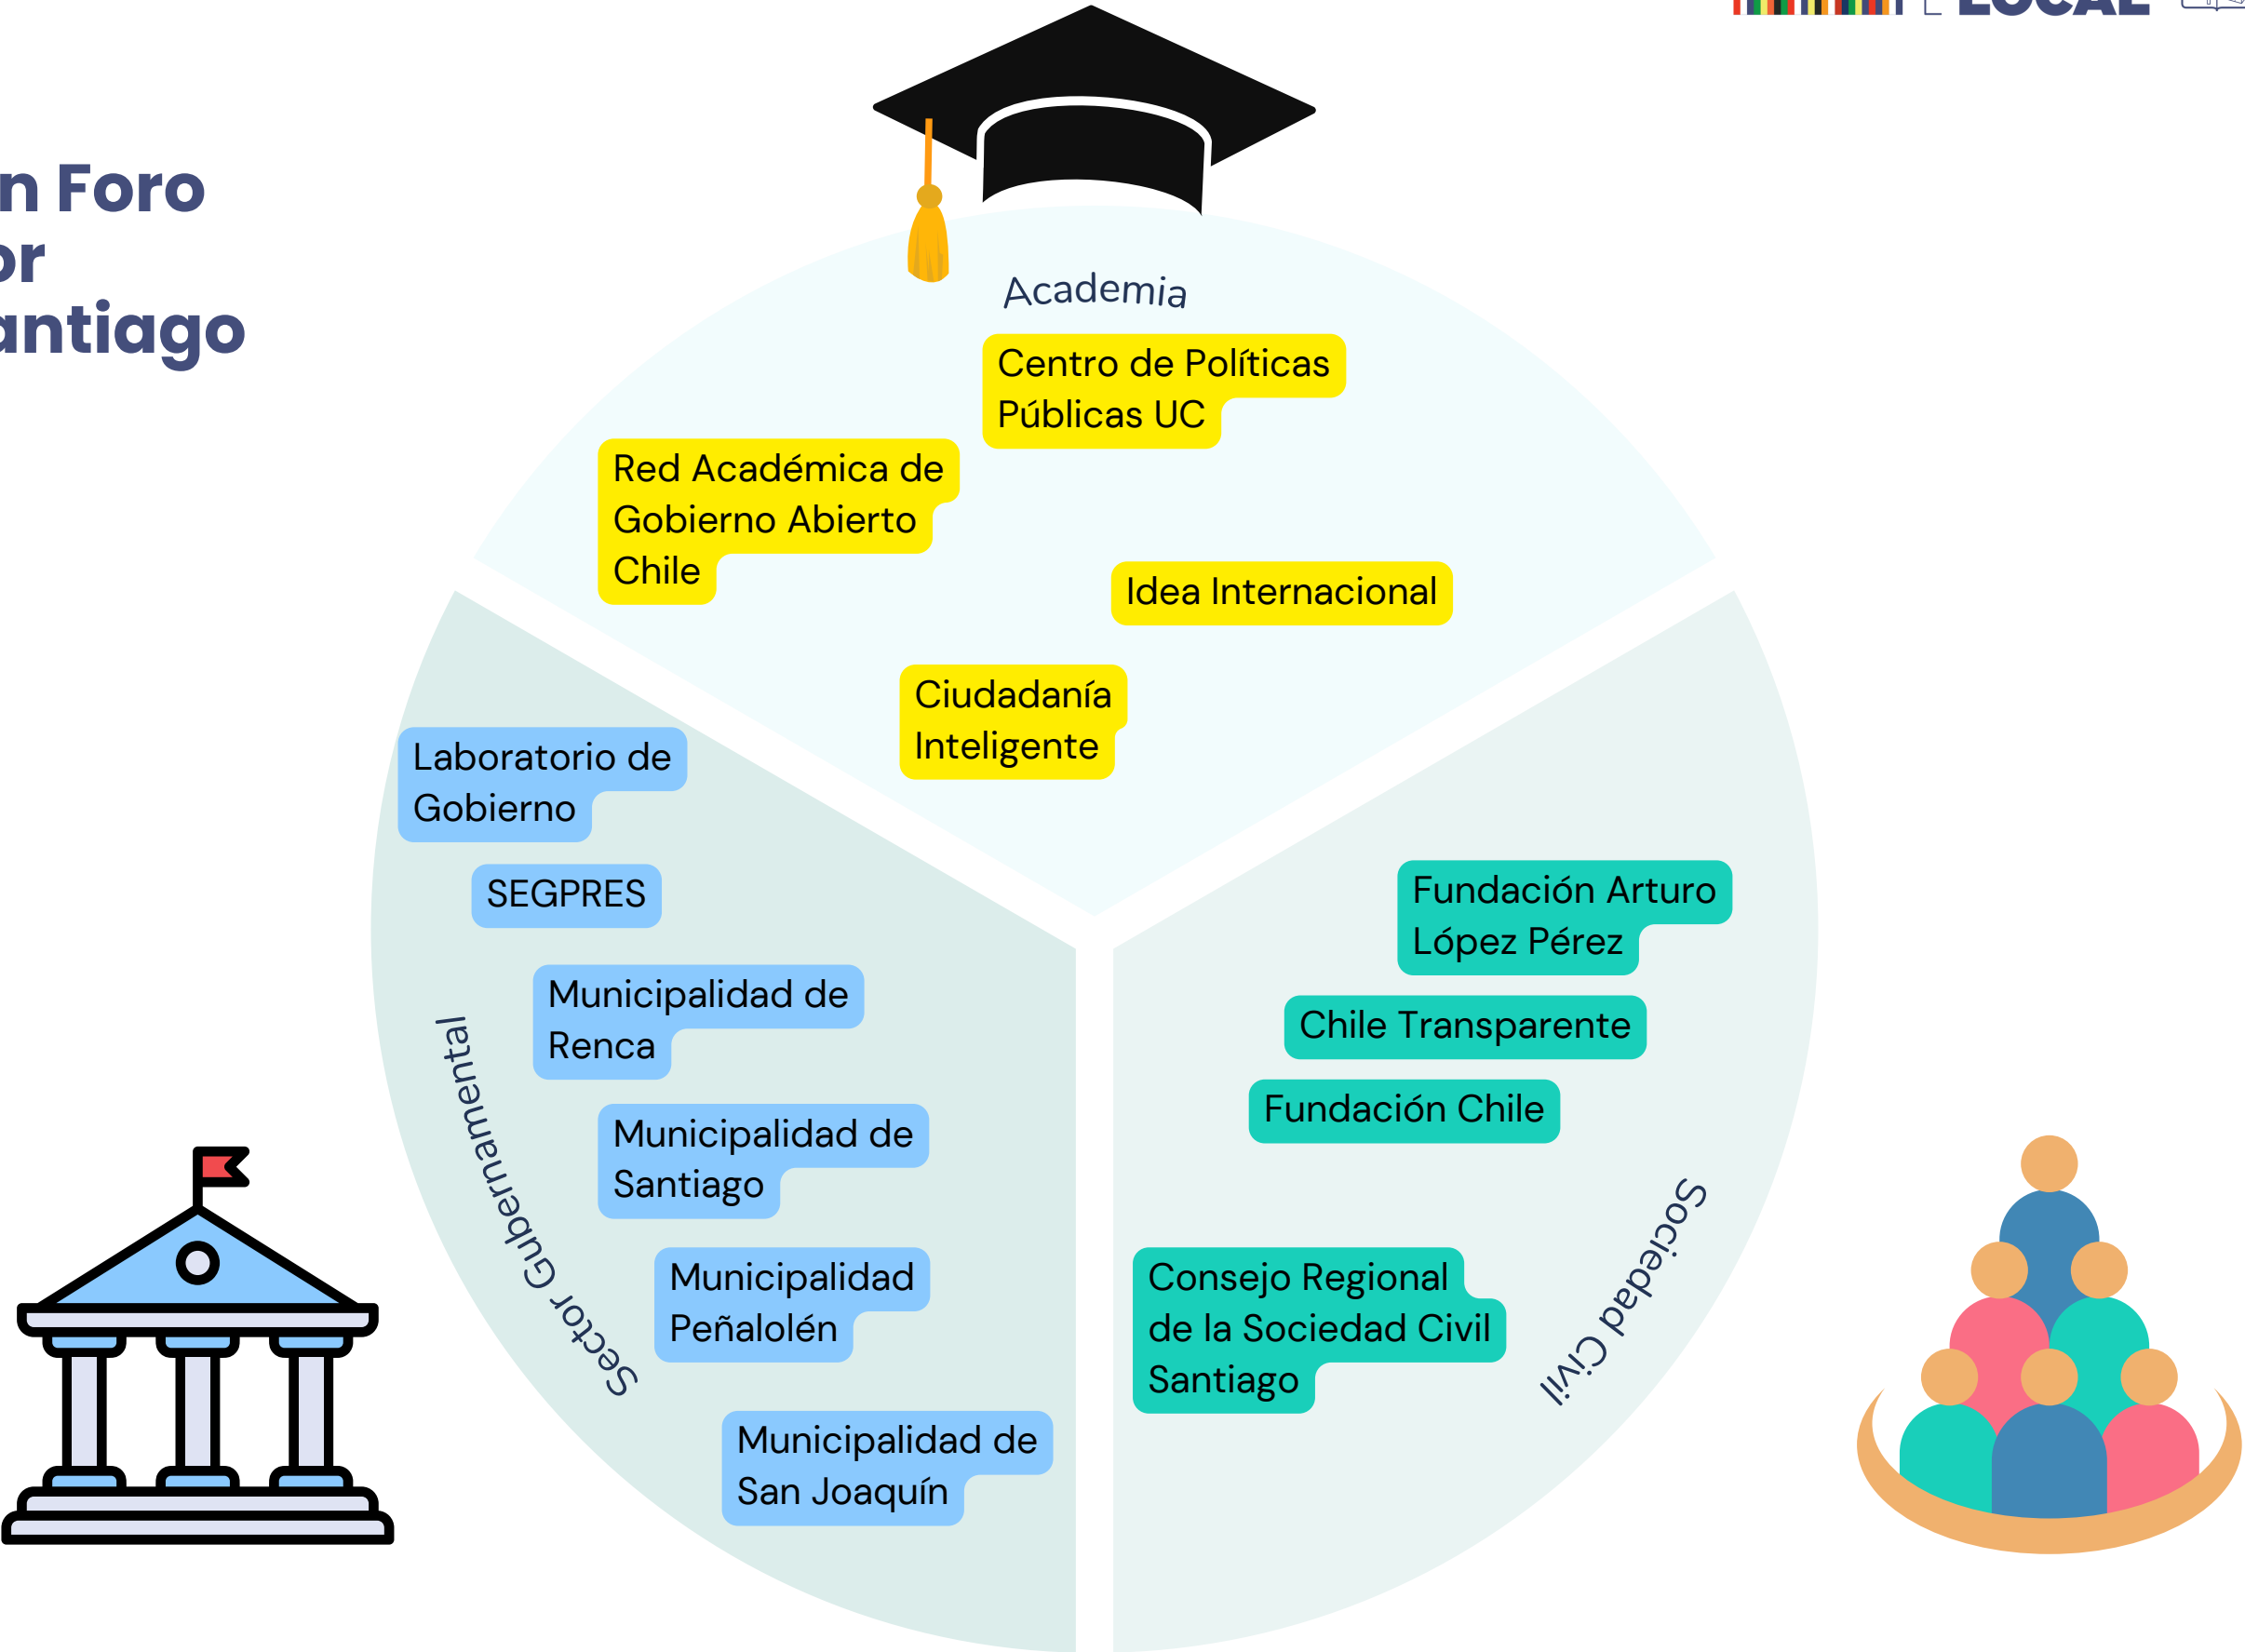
n Foro
or
antiago

Academia

Centro de Políticas Públicas UC

Red Académica de Gobierno Abierto Chile

Idea Internacional

Ciudadanía Inteligente

Laboratorio de Gobierno

SEGPRES

Municipalidad de Renca

Municipalidad de Santiago

Municipalidad Peñalolén

Municipalidad de San Joaquín

Sector Gubernamental

Fundación Arturo López Pérez

Chile Transparente

Fundación Chile

Consejo Regional de la Sociedad Civil Santiago

Sociedad Civil